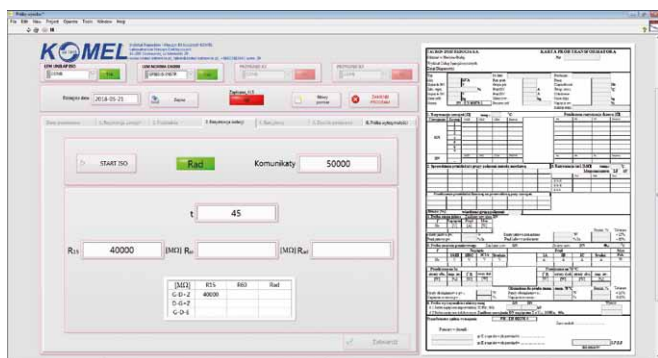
KOMEL

Rejestr dnia 2018-05-25

START ISO

Rad

Komunikaty 50000

t 45

R15 40000 [MΩ] R60 [MΩ] Rad

| [MΩ] | R15 | R60 | Rad |
|---|---|---|---|
| G-D-Z | 40000 | | |
| G-D-Z | | | |
| G-D-E | | | |

KARTA PROBY STANU IZOLACJI